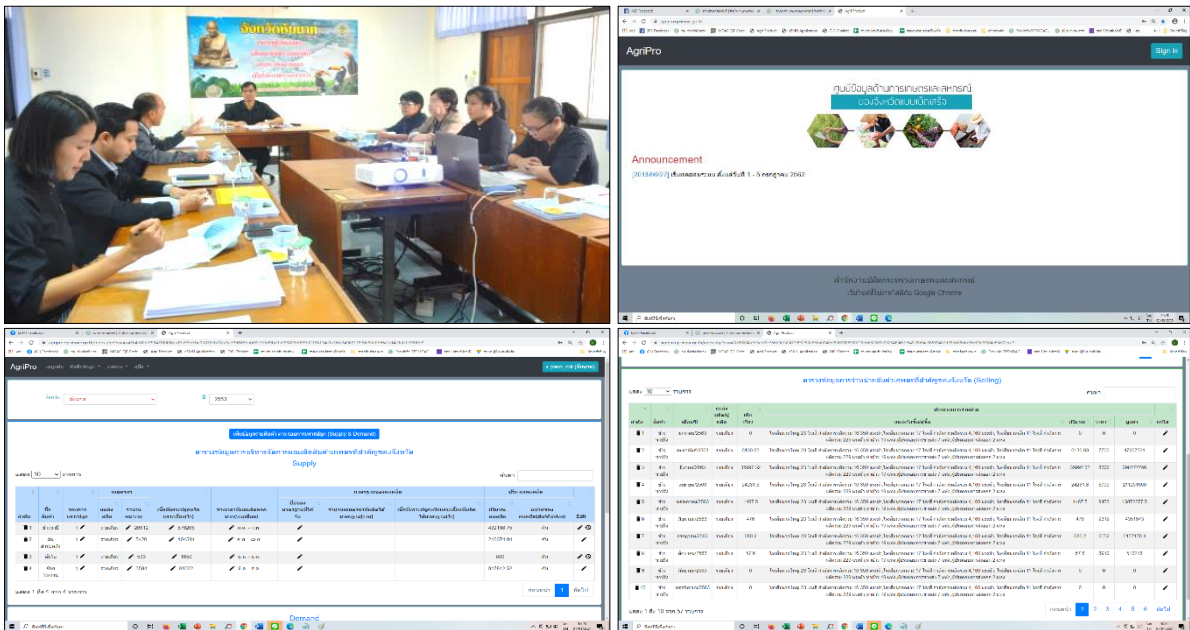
จังหวัดชัยนาท

AgriPro

Sign in

ศูนย์ข้อมูลด้านการเกษตรและสหกรณ์
ของจังหวัดแบบเปิดสร้าง

Announcement

[20190627] เริ่มทดสอบระบบ ตั้งแต่วันที่ 1 - 5 กรกฎาคม 2562

สำนักงานเกษตรและสหกรณ์จังหวัด
ใช้งานได้ดีบน Google Chrome

AgriPro

Supply & Demand

Supply

แสดง 50 รายการ

ค้นหา:

| ลำดับ | ปี | | | | | | | | | | Edit |
|---|---|---|---|---|---|---|---|---|---|---|---|
| 1 | | | | | | | | | | | |
| 2 | | | | | | | | | | | |
| 3 | | | | | | | | | | | |
| 4 | | | | | | | | | | | |

แสดง 1 ถึง 4 จาก 4 รายการ

ก่อนหน้า 1 ถัดไป

Demand

(Selling)

แสดง 50 รายการ

ค้นหา:

แสดง 1 ถึง 10 จาก 57 รายการ

ก่อนหน้า 1 2 3 4 5 6 ถัดไป